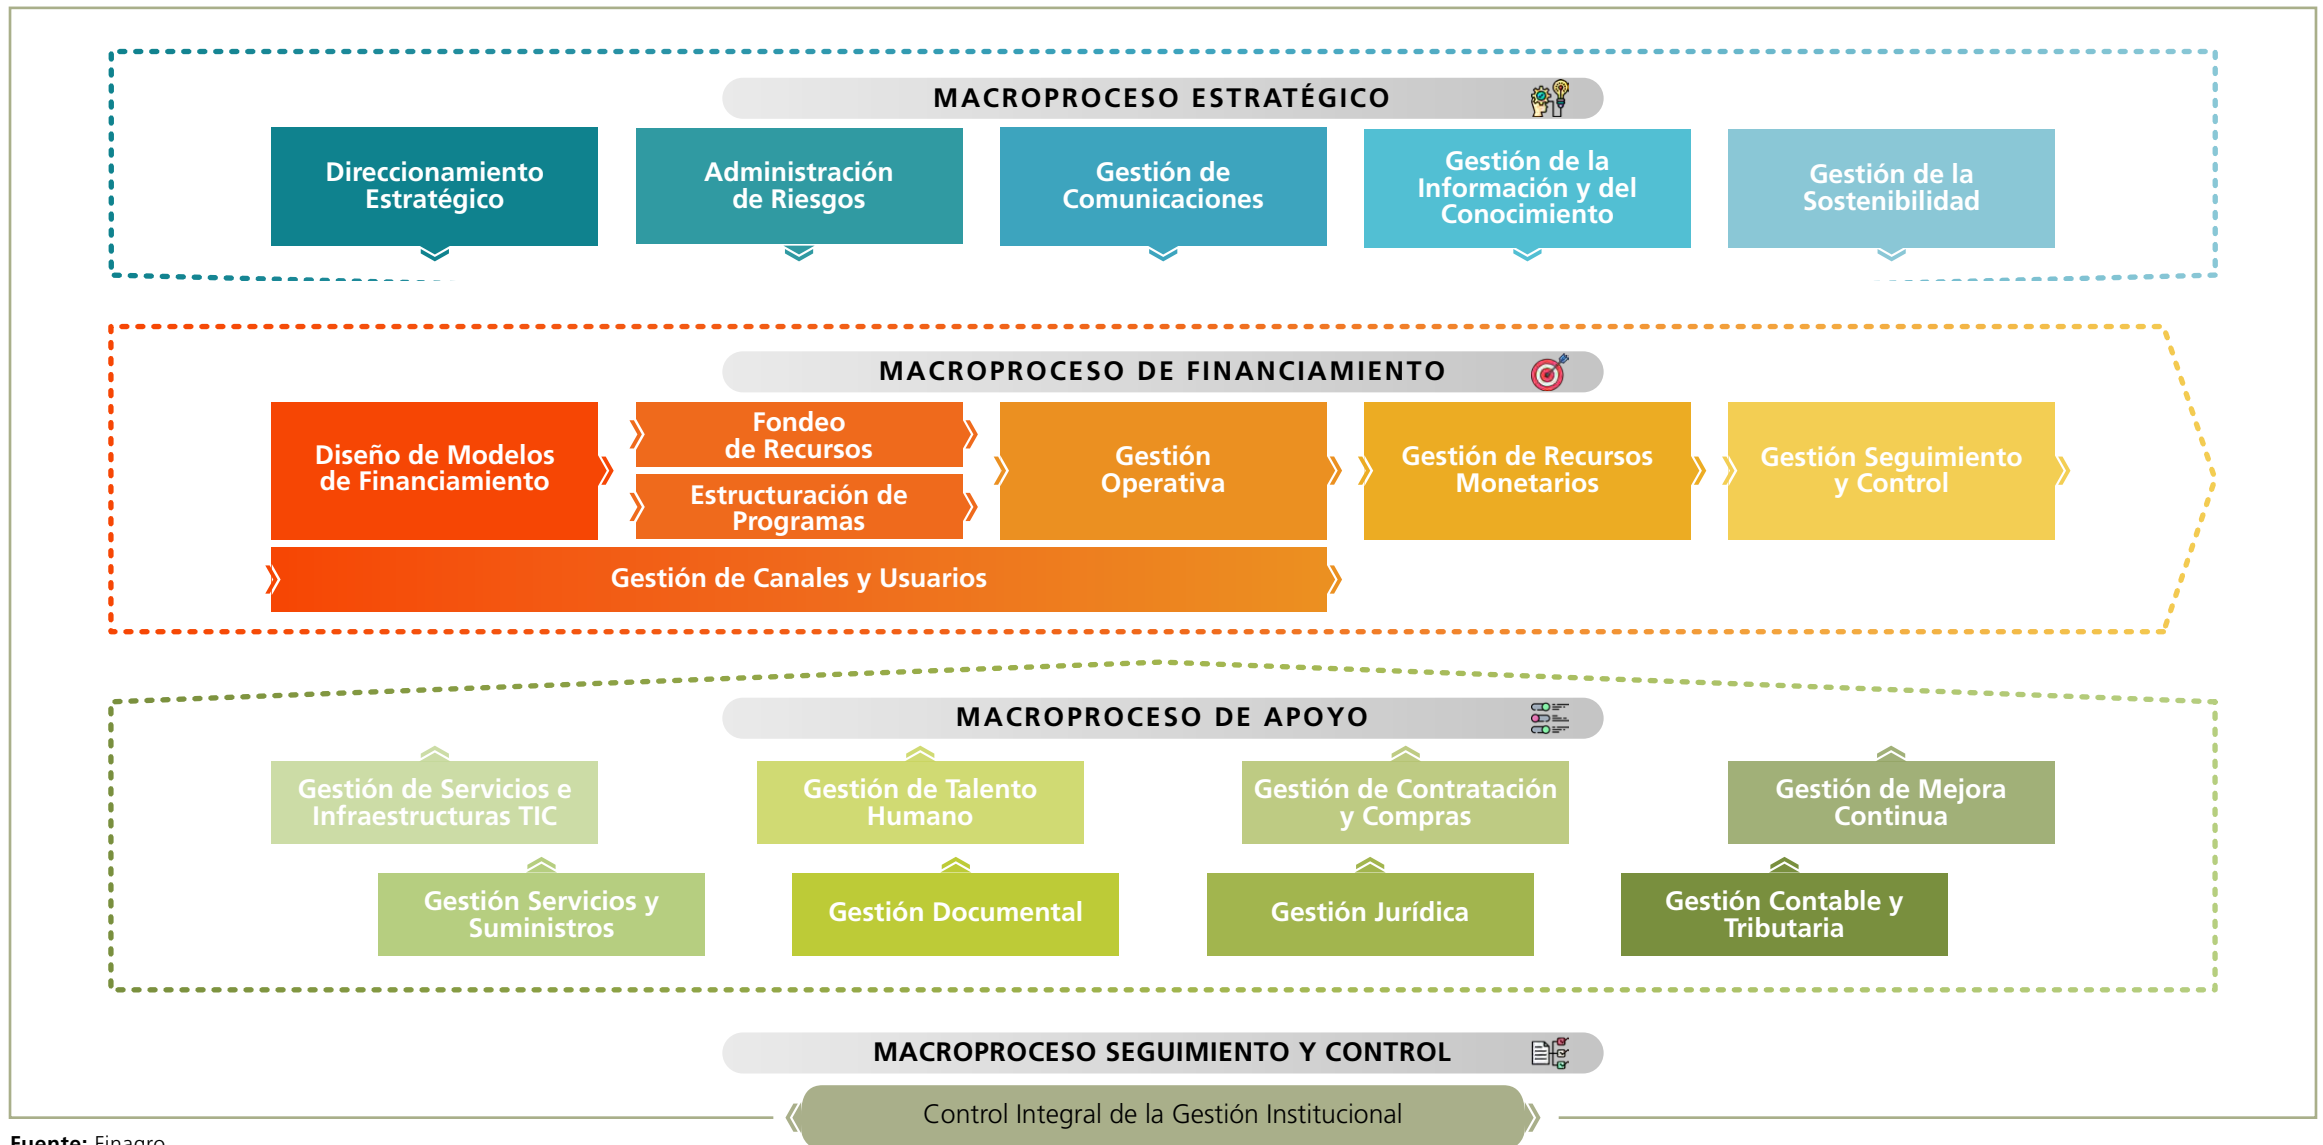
MACROPROCESO ESTRATÉGICO

Direccionamiento Estratégico

Administración de Riesgos

Gestión de Comunicaciones

Gestión de la Información y del Conocimiento

Gestión de la Sostenibilidad

MACROPROCESO DE FINANCIAMIENTO

Diseño de Modelos de Financiamiento

Fondeo de Recursos

Estructuración de Programas

Gestión Operativa

Gestión de Recursos Monetarios

Gestión Seguimiento y Control

Gestión de Canales y Usuarios

MACROPROCESO DE APOYO

Gestión de Servicios e Infraestructuras TIC

Gestión de Talento Humano

Gestión de Contratación y Compras

Gestión de Mejora Continua

Gestión Servicios y Suministros

Gestión Documental

Gestión Jurídica

Gestión Contable y Tributaria

MACROPROCESO SEGUIMIENTO Y CONTROL

Control Integral de la Gestión Institucional

Fuente: Finagro